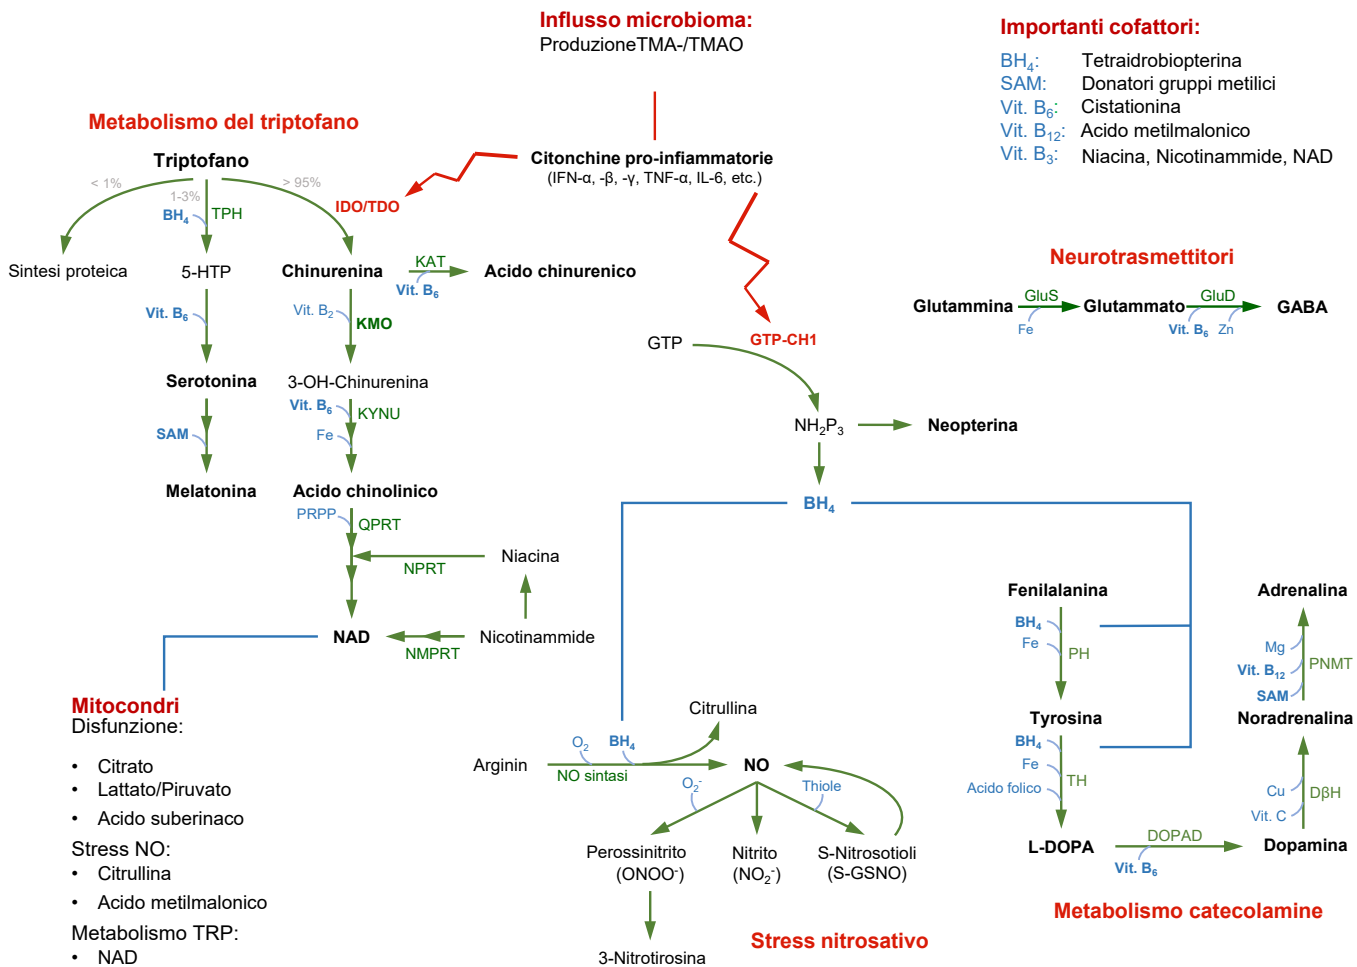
Influsso microbioma:
ProduzioneTMA-/TMAO

Importanti cofattori:
BH$_4$: Tetraidrobiopterina
SAM: Donatori gruppi metilici
Vit. B$_6$: Cistationina
Vit. B$_{12}$: Acido metilmalonico
Vit. B$_3$: Niacina, Nicotinammide, NAD

Metabolismo del triptofano

Citonchine pro-infiammatorie
(IFN-α, -β, -γ, TNF-α, IL-6, etc.)

Triptofano
< 1%
1-3%
> 95%
BH$_4$
TPH
IDO/TDO
Sintesi proteica
5-HTP
Chinurenina
KAT
Vit. B$_6$
Acido chinurenico
Vit. B$_6$
Vit. B$_2$
KMO
Serotonina
3-OH-Chinurenina
Vit. B$_6$
KYNU
SAM
Fe
Melatonina
Acido chinolinico
PRPP
QPRT
Niacina
NPRT
NAD
Nicotinammide
NMPRT

Neurotrasmettitori
Glutammina
GluS
Fe
Glutammato
GluD
Vit. B$_6$
Zn
GABA

GTP
GTP-CH1
NH$_2$P$_3$
Neopterina
BH$_4$

Fenilalanina
BH$_4$
Fe
PH
Tyrosina
BH$_4$
Fe
Acido folico
TH
L-DOPA
DOPAD
Vit. B$_6$
Dopamina
Adrenalina
Mg
Vit. B$_{12}$
SAM
PNMT
Noradrenalina
Cu
Vit. C
DβH

Mitocondri
Disfunzione:
• Citrato
• Lattato/Piruvato
• Acido suberinaco
Stress NO:
• Citrullina
• Acido metilmalonico
Metabolismo TRP:
• NAD

Citrullina
O$_2$
BH$_4$
Arginin
NO sintasi
NO
O$_2^-$
Thiole
Perossinitrito
(ONOO$^-$)
Nitrito
(NO$_2^-$)
S-Nitrosotioli
(S-GSNO)
3-Nitrotirosina
Stress nitrosativo

Metabolismo catecolamine